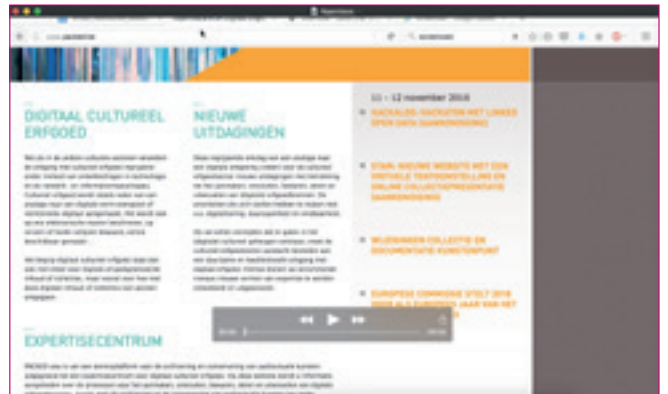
DIGITAAL CULTUREEL ERFGOED

NIEUWE UITDAGINGEN

11 - 12 november 2016

HACKALOD: HACKATON MET LINKED OPEN DATA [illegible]

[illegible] NIEUWE WEBSITE MET EEN VIRTUELE TENTOONSTELLING EN ONLINE COLLECTIEPRESENTATIE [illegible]

WIJZIGINGEN COLLECTIE EN DOCUMENTATIE KUNSTENPUNT

EUROPESE COMMISSIE STELT 2018 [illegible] EUROPEES JAAR VAN HET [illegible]

EXPERTISECENTRUM

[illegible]